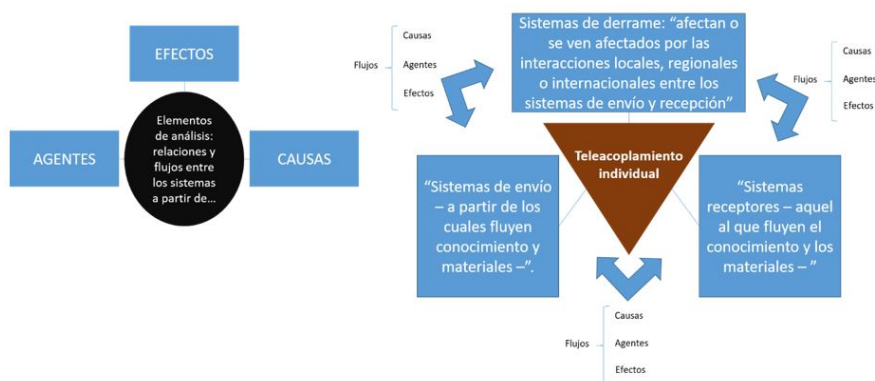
EFECTOS

AGENTES

Elementos de análisis: relaciones y flujos entre los sistemas a partir de…

CAUSAS

Flujos
Causas
Agentes
Efectos

Sistemas de derrame: "afectan o se ven afectados por las interacciones locales, regionales o internacionales entre los sistemas de envío y recepción"

Flujos
Causas
Agentes
Efectos

Teleacoplamiento individual

"Sistemas de envío – a partir de los cuales fluyen conocimiento y materiales –".

"Sistemas receptores – aquel al que fluyen el conocimiento y los materiales – "

Flujos
Causas
Agentes
Efectos